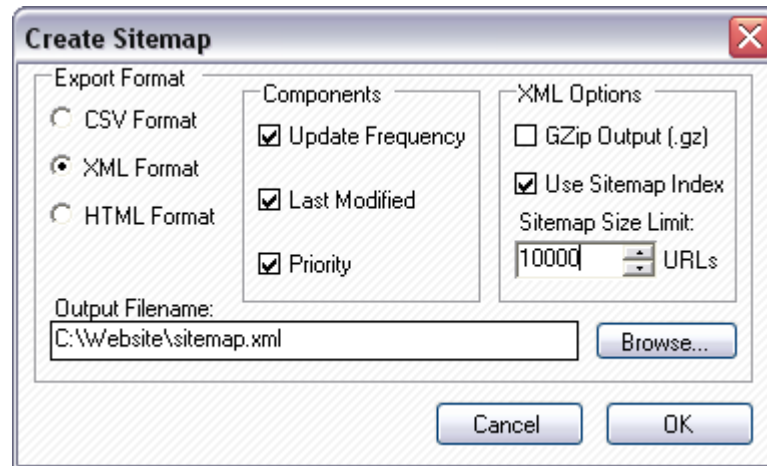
Create Sitemap

Export Format
CSV Format
XML Format
HTML Format

Components
Update Frequency
Last Modified
Priority

XML Options
GZip Output (.gz)
Use Sitemap Index
Sitemap Size Limit:
10000 URLs

Output Filename:
C:\Website\sitemap.xml
Browse...

Cancel
OK